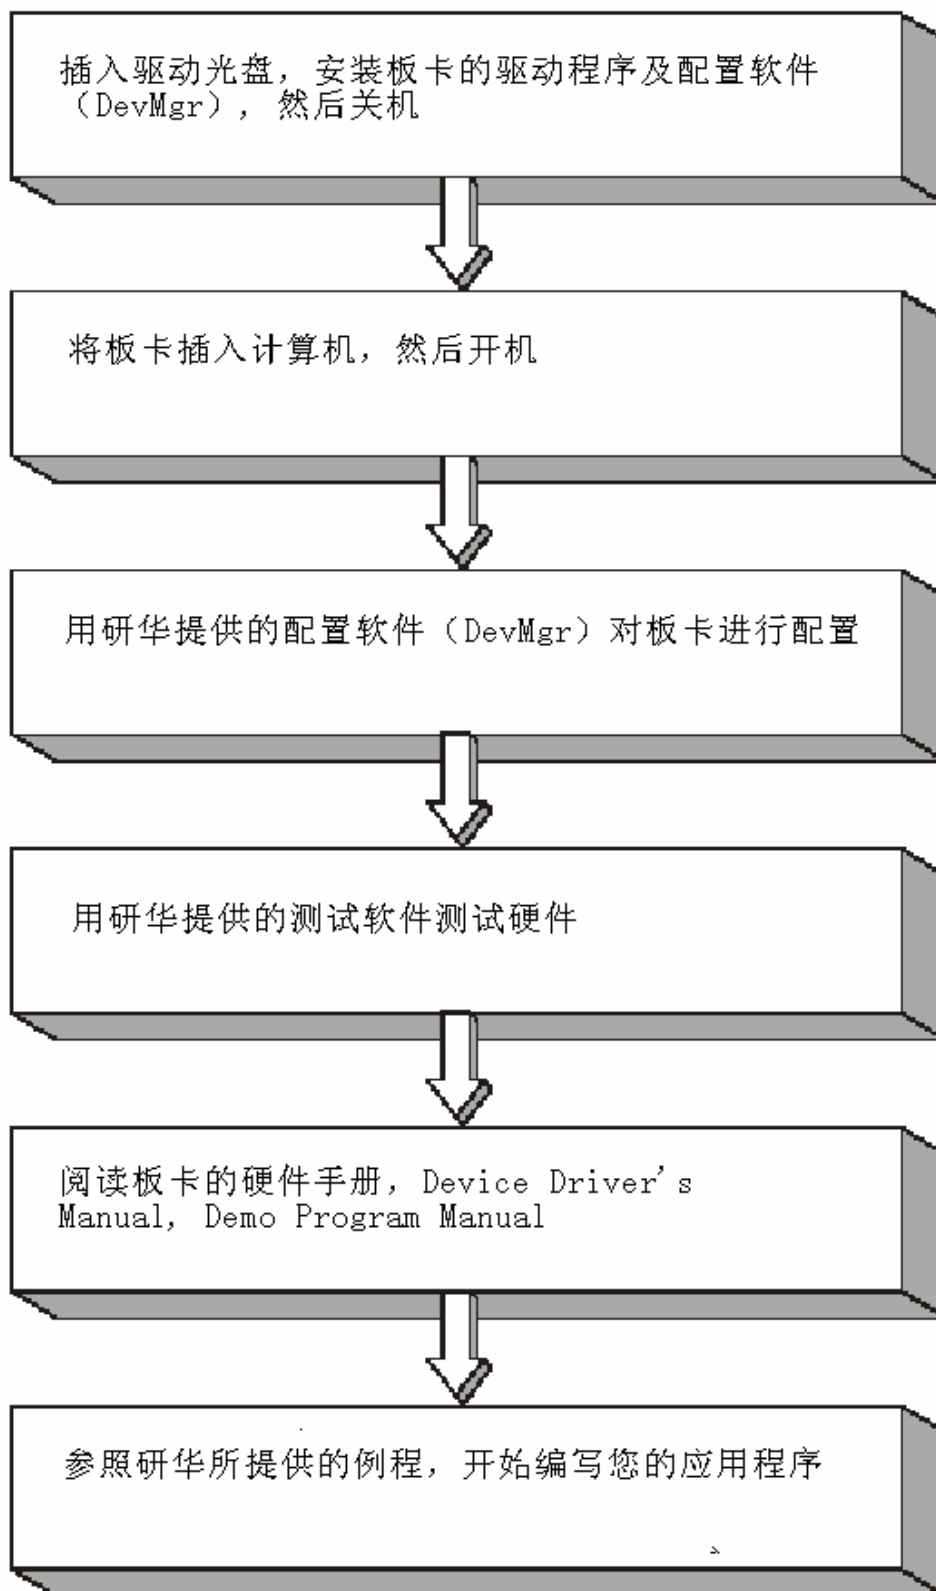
插入驱动光盘，安装板卡的驱动程序及配置软件（DevMgr），然后关机

将板卡插入计算机，然后开机

用研华提供的配置软件（DevMgr）对板卡进行配置

用研华提供的测试软件测试硬件

阅读板卡的硬件手册，Device Driver's Manual，Demo Program Manual

参照研华所提供的例程，开始编写您的应用程序